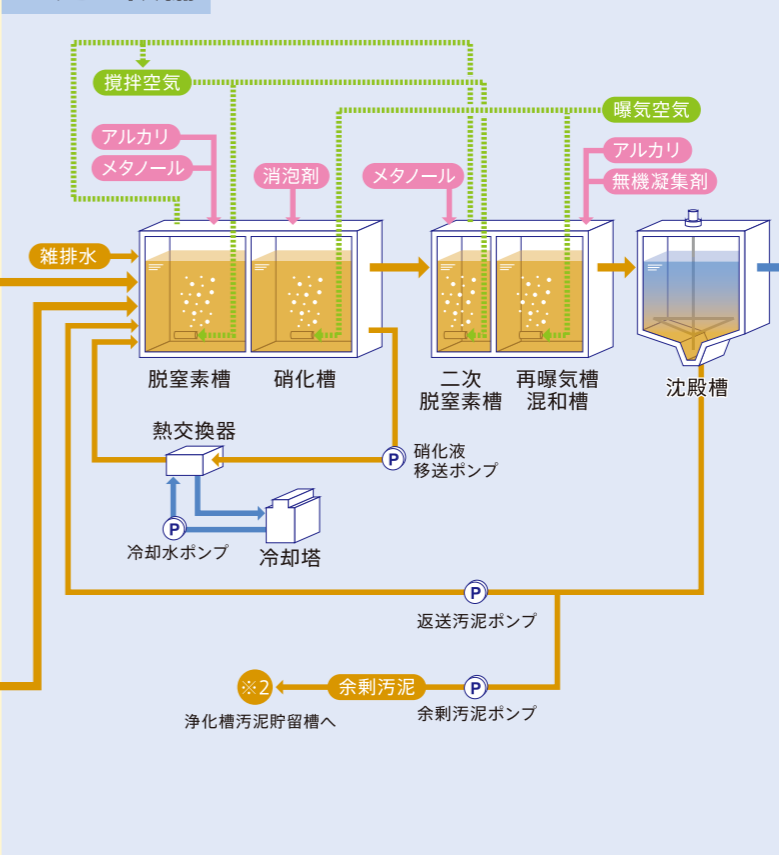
攪拌空気

曝気空気

アルカリ

メタノール

消泡剤

メタノール

アルカリ

無機凝集剤

雑排水

脱窒素槽

硝化槽

二次
脱窒素槽

再曝気槽
混和槽

沈殿槽

熱交換器

P
硝化液
移送ポンプ

P
冷却水ポンプ

冷却塔

P
返送汚泥ポンプ

※2

余剰汚泥

P
余剰汚泥ポンプ

浄化槽汚泥貯留槽へ